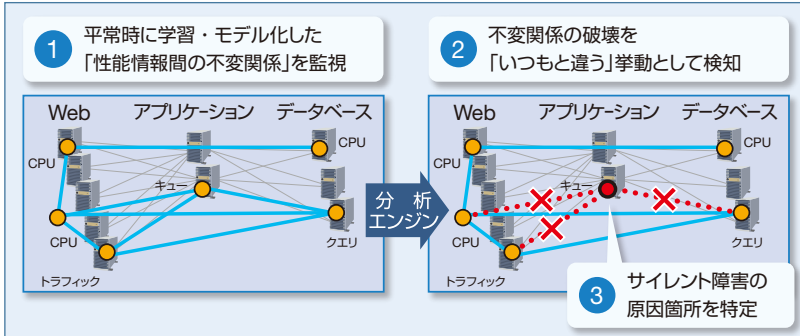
1 平常時に学習・モデル化した「性能情報間の不変関係」を監視

2 不変関係の破壊を「いつもと違う」挙動として検知

Web アプリケーション データベース

CPU CPU キュー CPU クエリ トラフィック

分析エンジン

Web アプリケーション データベース

CPU CPU キュー CPU クエリ トラフィック

3 サイレント障害の原因箇所を特定